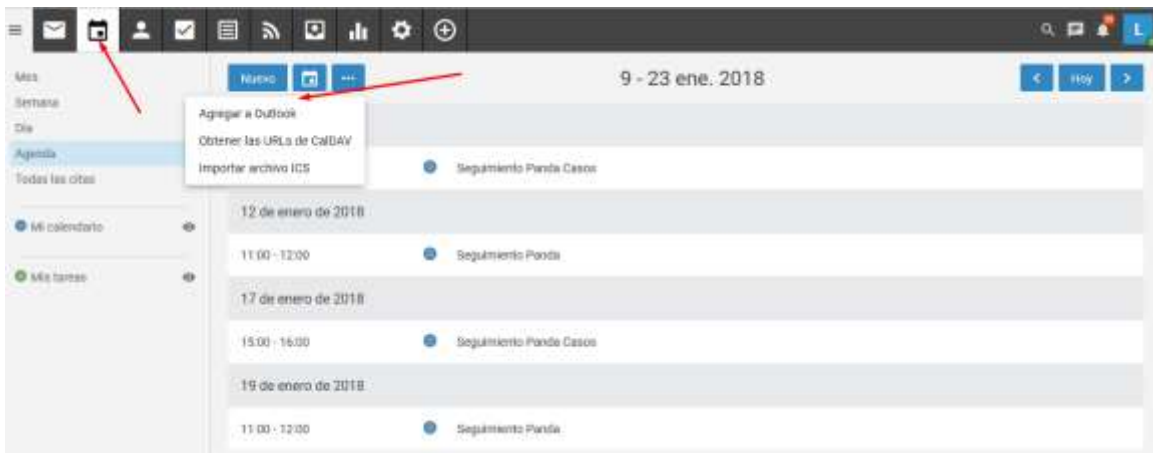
L

Mes
Semana
Día
Agenda
Todas las citas

Mi calendario

Mis tareas

Nuevo ···

9 - 23 ene. 2018

Hoy

Agregar a Outlook
Obtener las URLs de CalDAV
Importar archivo ICS

Seguimiento Panda Casos

12 de enero de 2018

11:00 - 12:00 Seguimiento Panda

17 de enero de 2018

15:00 - 16:00 Seguimiento Panda Casos

19 de enero de 2018

11:00 - 12:00 Seguimiento Panda